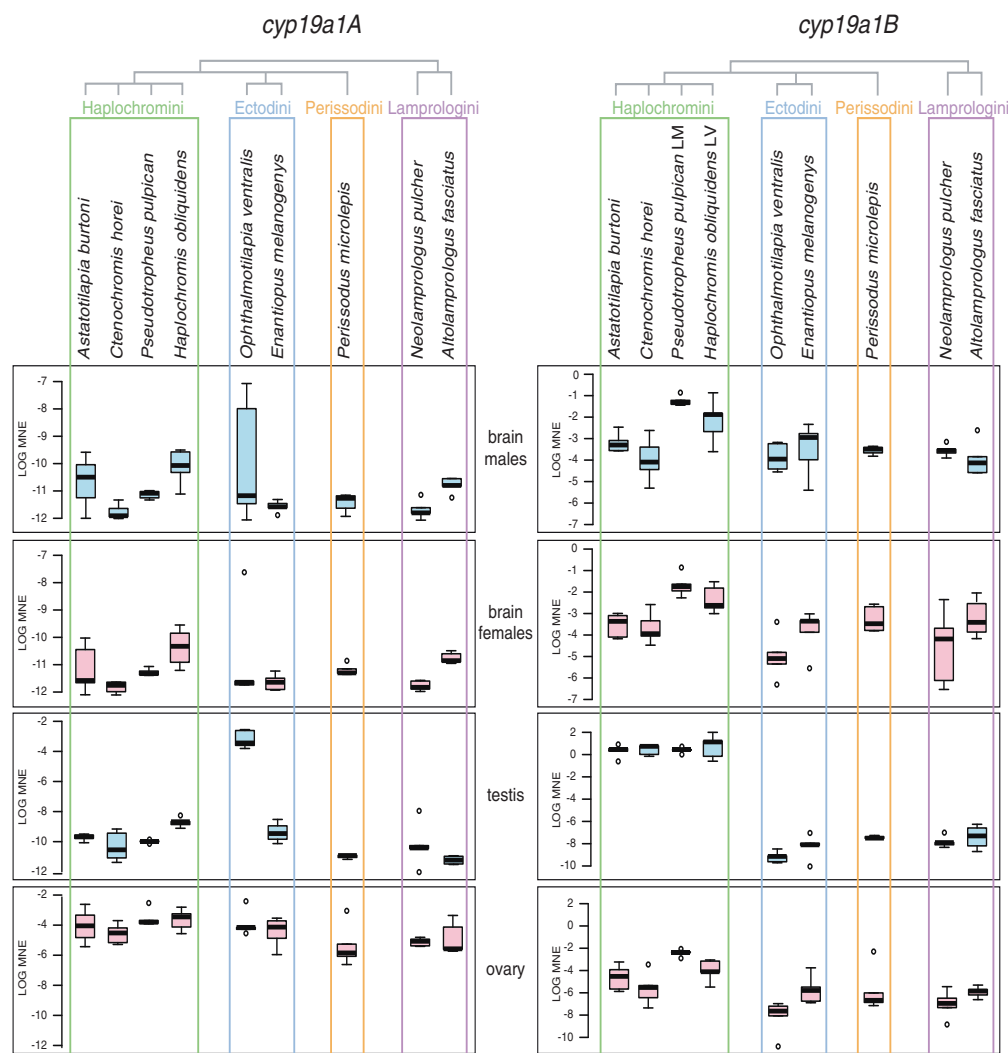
cyp19a1A

Haplochromini Ectodini Perissodini Lamprologini

Astatotilapia burtoni
Ctenochromis horei
Pseudotropheus pulpican
Haplochromis obliquidens
Ophthalmotilapia ventralis
Enantiopus melanogenys
Perissodus microlepis
Neolamprologus pulcher
Altolamprologus fasciatus

cyp19a1B

Haplochromini Ectodini Perissodini Lamprologini

Astatotilapia burtoni
Ctenochromis horei
Pseudotropheus pulpican LM
Haplochromis obliquidens LV
Ophthalmotilapia ventralis
Enantiopus melanogenys
Perissodus microlepis
Neolamprologus pulcher
Altolamprologus fasciatus

LOG MNE
-7
-8
-9
-10
-11
-12

brain males

LOG MNE
0
-1
-2
-3
-4
-5
-6
-7

LOG MNE
-7
-8
-9
-10
-11
-12

brain females

LOG MNE
0
-1
-2
-3
-4
-5
-6
-7

LOG MNE
-2
-4
-6
-8
-10
-12

testis

LOG MNE
2
0
-2
-4
-6
-8
-10

LOG MNE
-2
-4
-6
-8
-10
-12

ovary

LOG MNE
2
0
-2
-4
-6
-8
-10